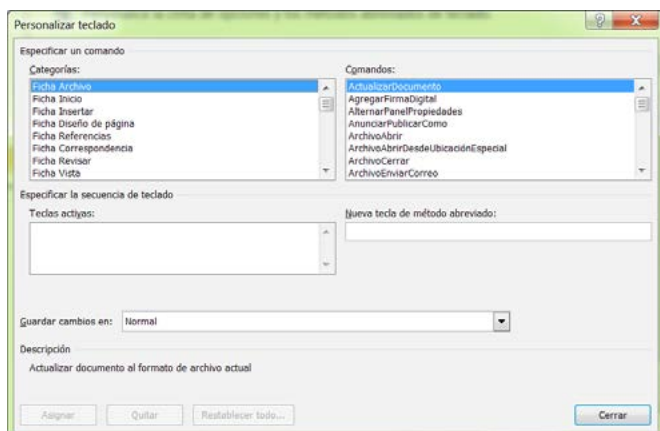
Personalizar teclado

Especificar un comando

Categorías:

Ficha Archivo
Ficha Inicio
Ficha Insertar
Ficha Diseño de página
Ficha Referencias
Ficha Correspondencia
Ficha Revisar
Ficha Vista

Comandos:

ActualizarDocumento
AgregarFirmaDigital
AlternarPanelPropiedades
AnunciarPublicarComo
ArchivoAbrir
ArchivoAbrirDesdeUbicaciónEspecial
ArchivoCerrar
ArchivoEnviarCorreo

Especificar la secuencia de teclado

Teclas activas:

Nueva tecla de método abreviado:

Guardar cambios en: Normal

Descripción

Actualizar documento al formato de archivo actual

Asignar | Quitar | Restablecer todo... | Cerrar